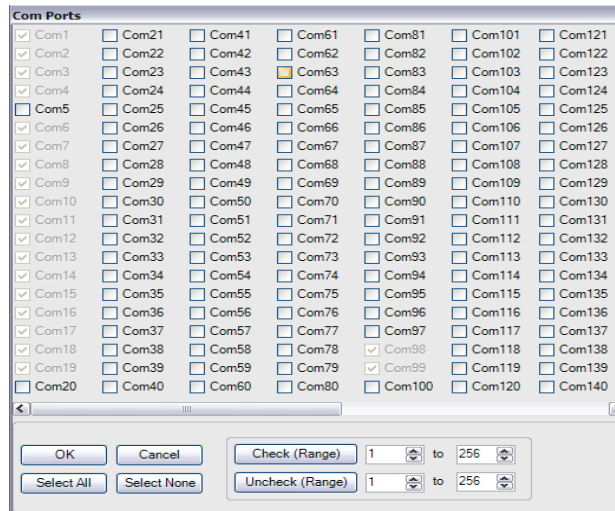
Com Ports

| | | | | | | |
|---|---|---|---|---|---|---|
| Com1 | Com21 | Com41 | Com61 | Com81 | Com101 | Com121 |
| Com2 | Com22 | Com42 | Com62 | Com82 | Com102 | Com122 |
| Com3 | Com23 | Com43 | Com63 | Com83 | Com103 | Com123 |
| Com4 | Com24 | Com44 | Com64 | Com84 | Com104 | Com124 |
| Com5 | Com25 | Com45 | Com65 | Com85 | Com105 | Com125 |
| Com6 | Com26 | Com46 | Com66 | Com86 | Com106 | Com126 |
| Com7 | Com27 | Com47 | Com67 | Com87 | Com107 | Com127 |
| Com8 | Com28 | Com48 | Com68 | Com88 | Com108 | Com128 |
| Com9 | Com29 | Com49 | Com69 | Com89 | Com109 | Com129 |
| Com10 | Com30 | Com50 | Com70 | Com90 | Com110 | Com130 |
| Com11 | Com31 | Com51 | Com71 | Com91 | Com111 | Com131 |
| Com12 | Com32 | Com52 | Com72 | Com92 | Com112 | Com132 |
| Com13 | Com33 | Com53 | Com73 | Com93 | Com113 | Com133 |
| Com14 | Com34 | Com54 | Com74 | Com94 | Com114 | Com134 |
| Com15 | Com35 | Com55 | Com75 | Com95 | Com115 | Com135 |
| Com16 | Com36 | Com56 | Com76 | Com96 | Com116 | Com136 |
| Com17 | Com37 | Com57 | Com77 | Com97 | Com117 | Com137 |
| Com18 | Com38 | Com58 | Com78 | Com98 | Com118 | Com138 |
| Com19 | Com39 | Com59 | Com79 | Com99 | Com119 | Com139 |
| Com20 | Com40 | Com60 | Com80 | Com100 | Com120 | Com140 |

OK Cancel
Select All Select None
Check (Range) 1 to 256
Uncheck (Range) 1 to 256